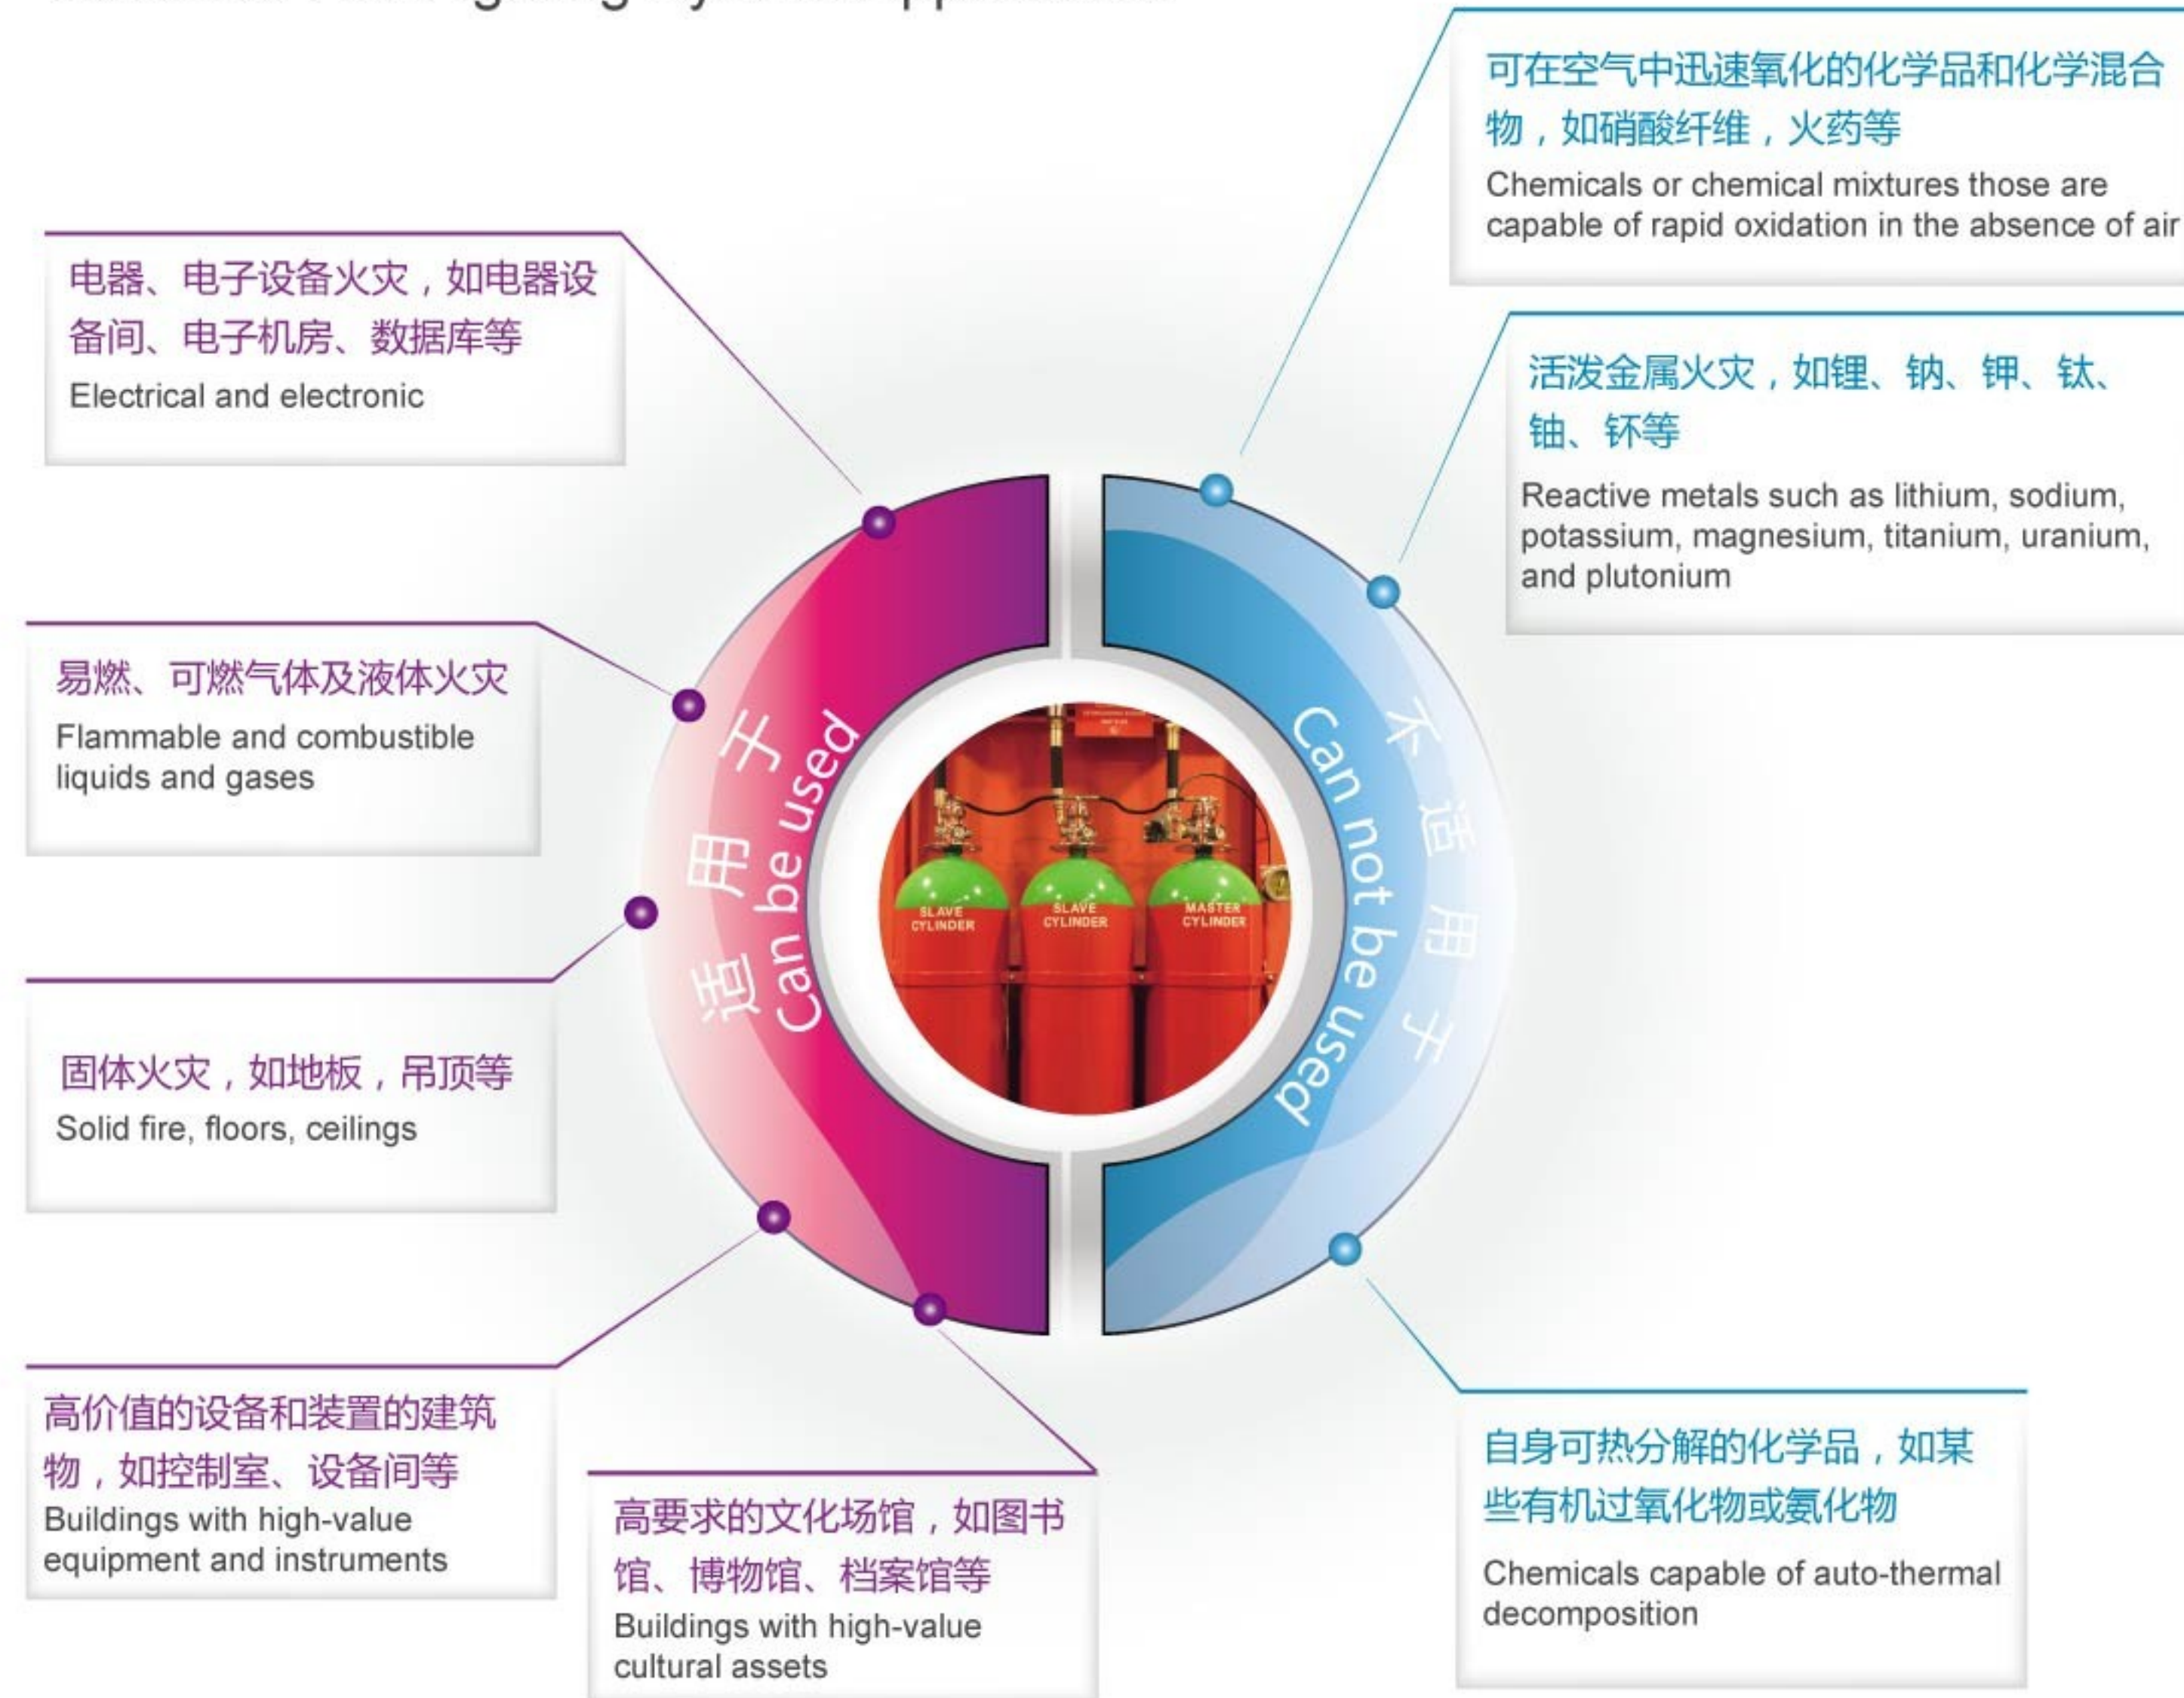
电器、电子设备火灾，如电器设备间、电子机房、数据库等
Electrical and electronic

易燃、可燃气体及液体火灾
Flammable and combustible liquids and gases

固体火灾，如地板，吊顶等
Solid fire, floors, ceilings

高价值的设备和装置的建筑物，如控制室、设备间等
Buildings with high-value equipment and instruments

高要求的文化场馆，如图书馆、博物馆、档案馆等
Buildings with high-value cultural assets

适用于 Can be used

不适用于 Can not be used

SLAVE CYLINDER
SLAVE CYLINDER
MASTER CYLINDER

可在空气中迅速氧化的化学品和化学混合物，如硝酸纤维，火药等
Chemicals or chemical mixtures those are capable of rapid oxidation in the absence of air

活泼金属火灾，如锂、钠、钾、钛、铀、钚等
Reactive metals such as lithium, sodium, potassium, magnesium, titanium, uranium, and plutonium

自身可热分解的化学品，如某些有机过氧化物或氨化物
Chemicals capable of auto-thermal decomposition